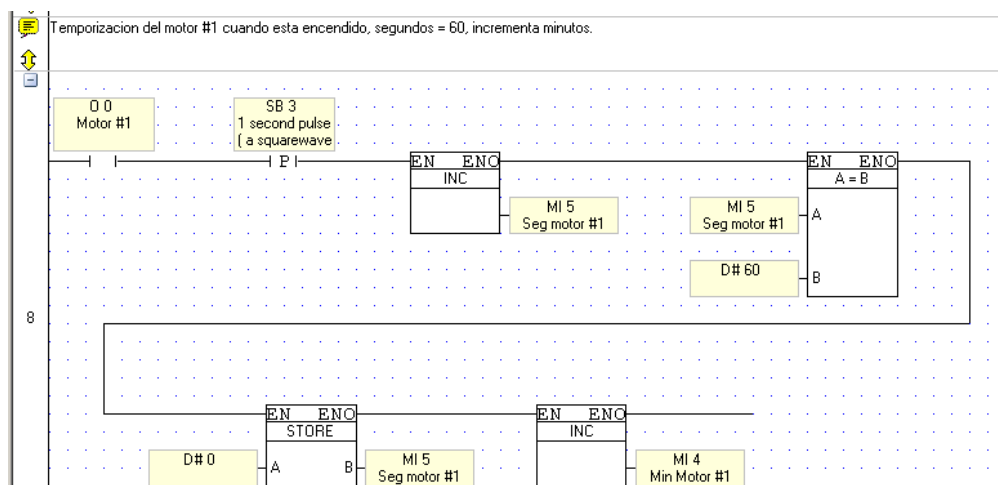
Temporizacion del motor #1 cuando esta encendido, segundos = 60, incrementa minutos.

O 0
Motor #1

SB 3
1 second pulse
( a squarewave

P

EN ENO
INC

MI 5
Seg motor #1

EN ENO
A = B

MI 5
Seg motor #1

A

D# 60

B

8

EN ENO
STORE

D# 0

A

B

MI 5
Seg motor #1

EN ENO
INC

MI 4
Min Motor #1